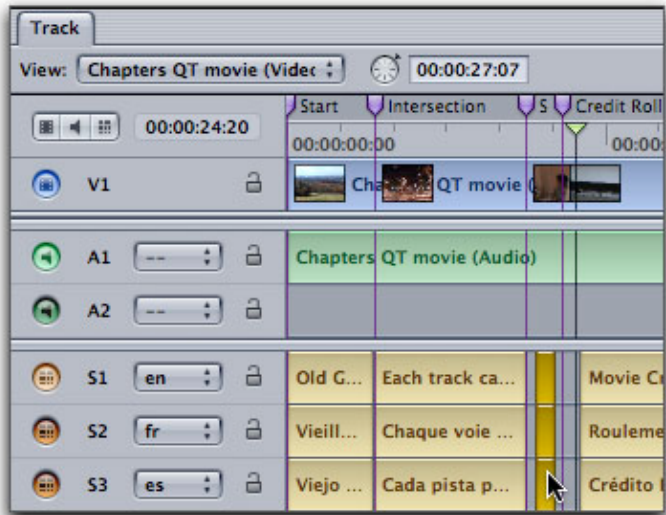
Track

View: Chapters QT movie (Videc

00:00:27:07

00:00:24:20

Start Intersection S Credit Roll

00:00:00:00 00:00

V1 Cha QT movie (

A1 -- Chapters QT movie (Audio)

A2 --

S1 en Old G... Each track ca... Movie Cr

S2 fr Vieill... Chaque voie ... Rouleme

S3 es Viejo ... Cada pista p... Crédito